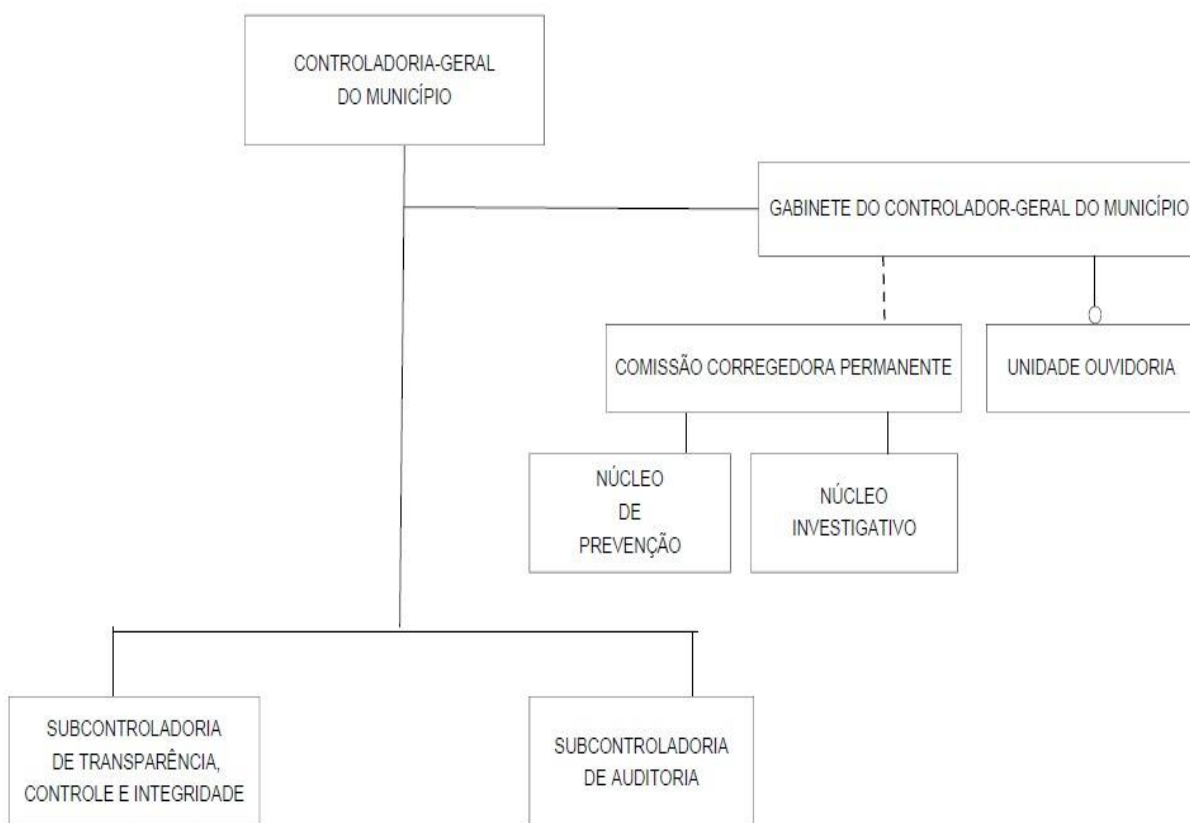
CONTROLADORIA-GERAL DO MUNICÍPIO

GABINETE DO CONTROLADOR-GERAL DO MUNICÍPIO

COMISSÃO CORREGEDORA PERMANENTE

UNIDADE OUVIDORIA

NÚCLEO DE PREVENÇÃO

NÚCLEO INVESTIGATIVO

SUBCONTROLADORIA DE TRANSPARÊNCIA, CONTROLE E INTEGRIDADE

SUBCONTROLADORIA DE AUDITORIA